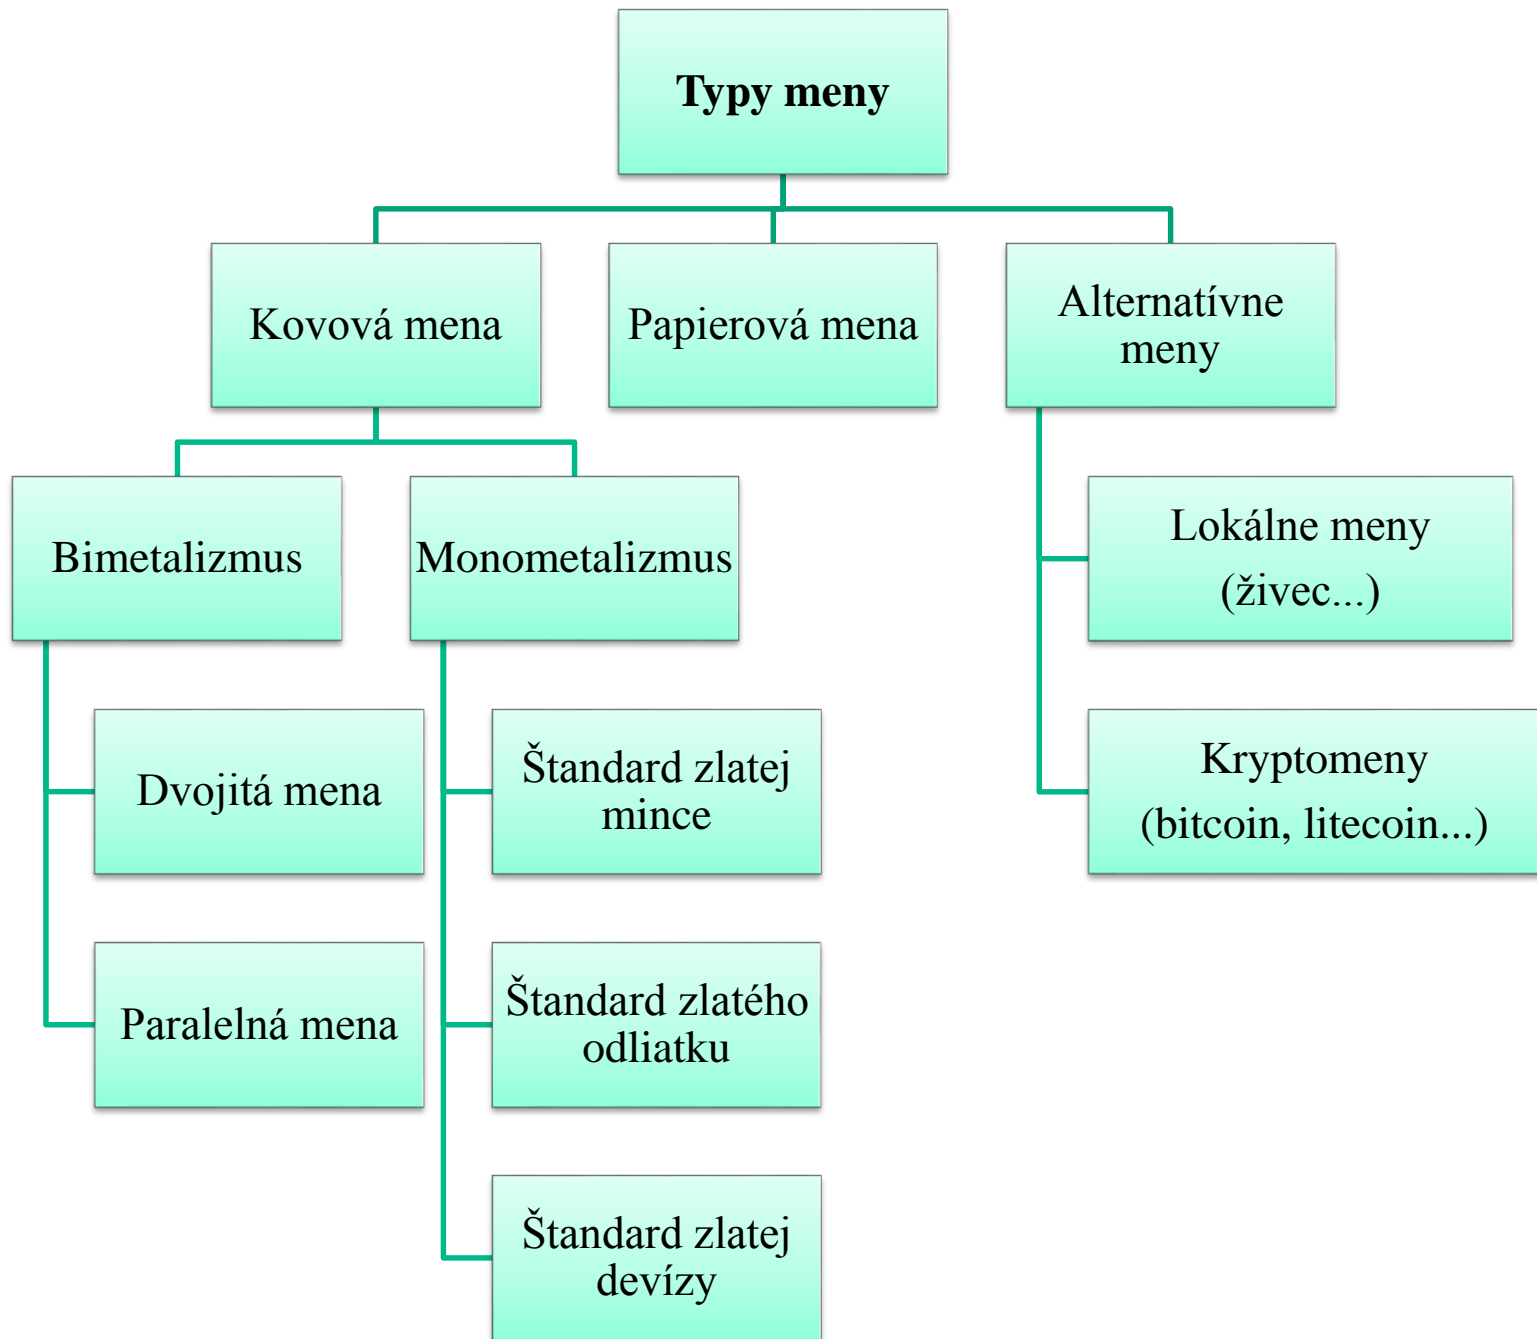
Typy meny

Kovová mena

Papierová mena

Alternatívne meny

Bimetalizmus

Monometalizmus

Dvojitá mena

Paralelná mena

Štandard zlatej mince

Štandard zlatého odliatku

Štandard zlatej devízy

Lokálne meny (živec...)

Kryptomeny (bitcoin, litecoin...)